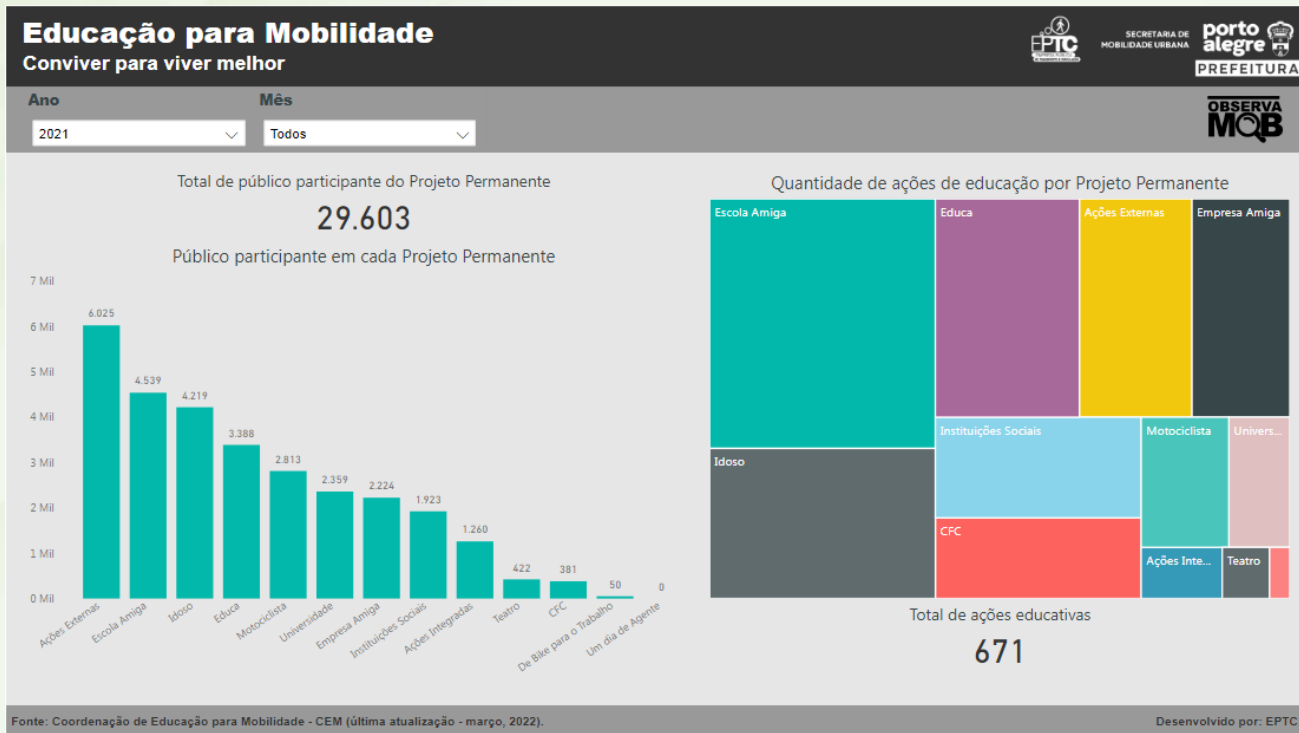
Educação para Mobilidade
Conviver para viver melhor

EPTC
SECRETARIA DE MOBILIDADE URBANA
porto alegre
PREFEITURA

Ano
2021
Mês
Todos

OBSERVA MOB

Total de público participante do Projeto Permanente
29.603

Público participante em cada Projeto Permanente

| Projeto | Público |
|---|---|
| Ações Externas | 6.025 |
| Escola Amiga | 4.539 |
| Idoso | 4.219 |
| Educa | 3.388 |
| Motociclista | 2.813 |
| Universidade | 2.359 |
| Empresa Amiga | 2.224 |
| Instituições Sociais | 1.923 |
| Ações Integradas | 1.260 |
| Teatro | 422 |
| CFC | 381 |
| De Bike para o Trabalho | 50 |
| Um dia de Agente | 0 |

7 Mil
6 Mil
5 Mil
4 Mil
3 Mil
2 Mil
1 Mil
0 Mil

Quantidade de ações de educação por Projeto Permanente
Escola Amiga
Educa
Ações Externas
Empresa Amiga
Idoso
Instituições Sociais
Motociclista
Univers...
CFC
Ações Inte...
Teatro

Total de ações educativas
671

Fonte: Coordenação de Educação para Mobilidade - CEM (última atualização - março, 2022).
Desenvolvido por: EPTC